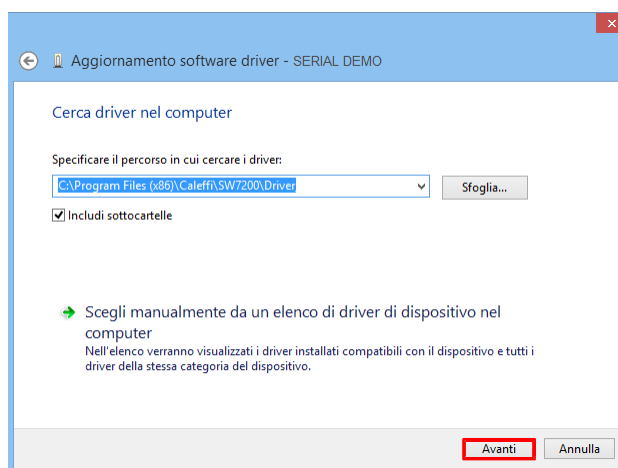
Aggiornamento software driver - SERIAL DEMO

Cerca driver nel computer

Specificare il percorso in cui cercare i driver:

C:\Program Files (x86)\Caleffi\SW7200\Driver

Sfoglia...

Includi sottocartelle

Scegli manualmente da un elenco di driver di dispositivo nel computer

Nell'elenco verranno visualizzati i driver installati compatibili con il dispositivo e tutti i driver della stessa categoria del dispositivo.

Avanti

Annulla